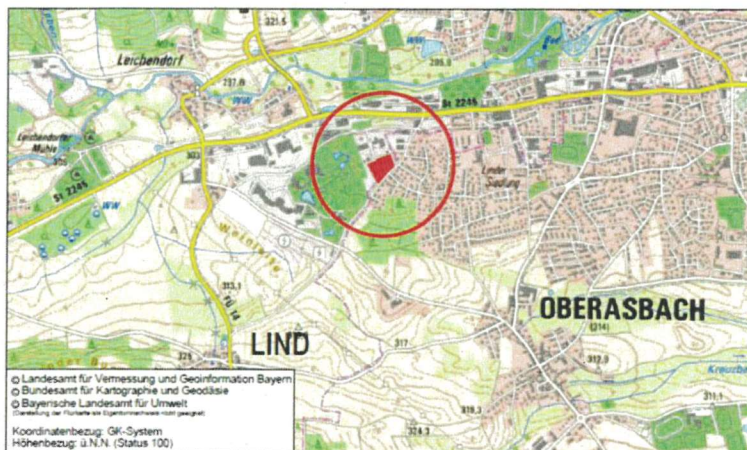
321.5

Leichendorf

297.0

WW

295.0

St 2245

Leichendorfer Mühle

St 2245

WW

Linder Siedlung

313.1

FÜ 14

LIND

317

OBERASBACH

(214)

312.0

329

319.1

324.3

311.1

Kreuzbach

© Landesamt für Vermessung und Geoinformation Bayern
© Bundesamt für Kartographie und Geodäsie
© Bayerische Landesamt für Umwelt
(Darstellung der Flurkarte als Eigentumsnachweis nicht geeignet)

Koordinatenbezug: GK-System
Höhenbezug: ü.N.N. (Status 100)